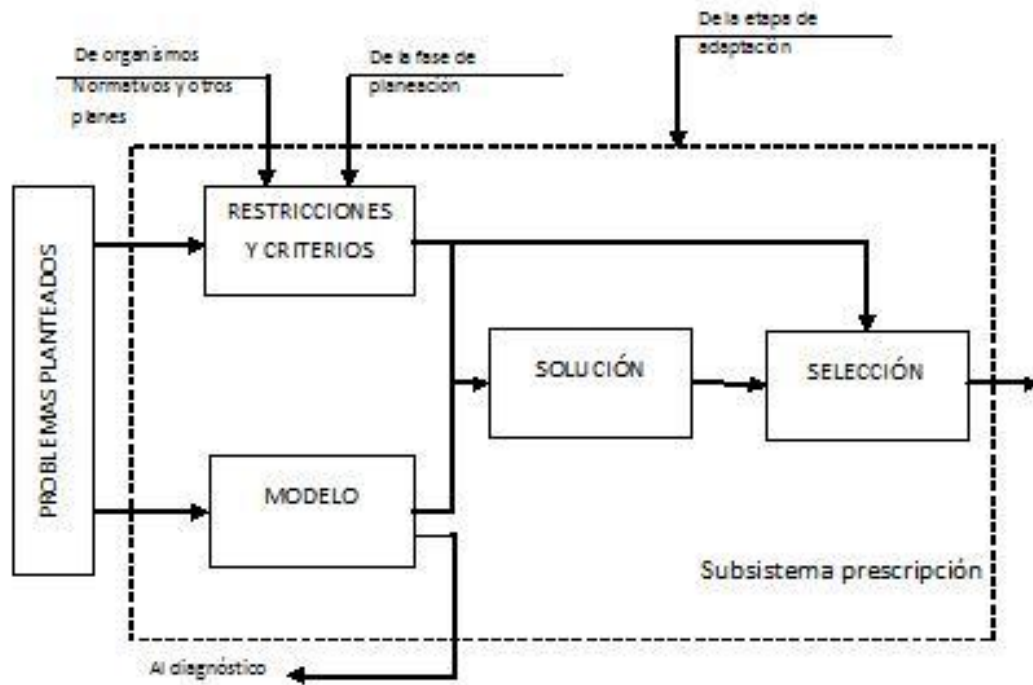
De la etapa de adaptación

De organismos Normativos y otros planes

De la fase de planeación

PROBLEMAS PLANTEADOS

RESTRICCIONES Y CRITERIOS

SOLUCIÓN

SELECCIÓN

MODELO

Subsistema prescripción

Al diagnóstico